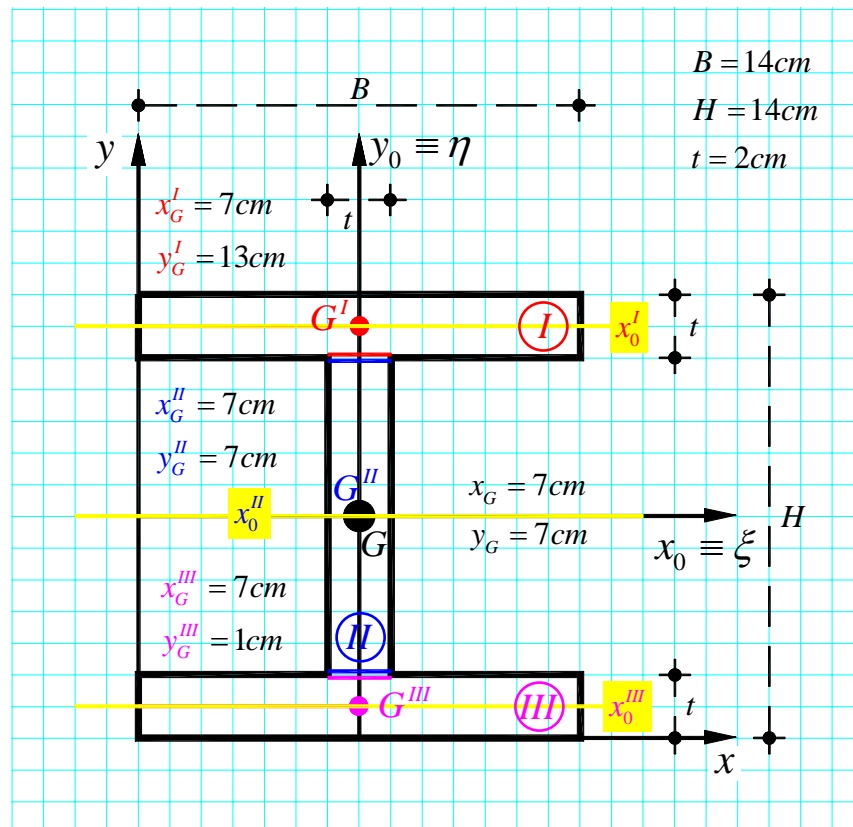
$B = 14cm$
$H = 14cm$
$t = 2cm$

$B$

$y$

$y_0 \equiv \eta$

$x_G^I = 7cm$
$y_G^I = 13cm$

$t$

$G^I$

$I$

$x_0^I$

$t$

$x_G^{II} = 7cm$
$y_G^{II} = 7cm$

$G^{II}$

$x_0^{II}$

$x_G = 7cm$
$y_G = 7cm$

$G$

$H$

$x_0 \equiv \xi$

$x_G^{III} = 7cm$
$y_G^{III} = 1cm$

$II$

$G^{III}$

$III$

$x_0^{III}$

$t$

$x$